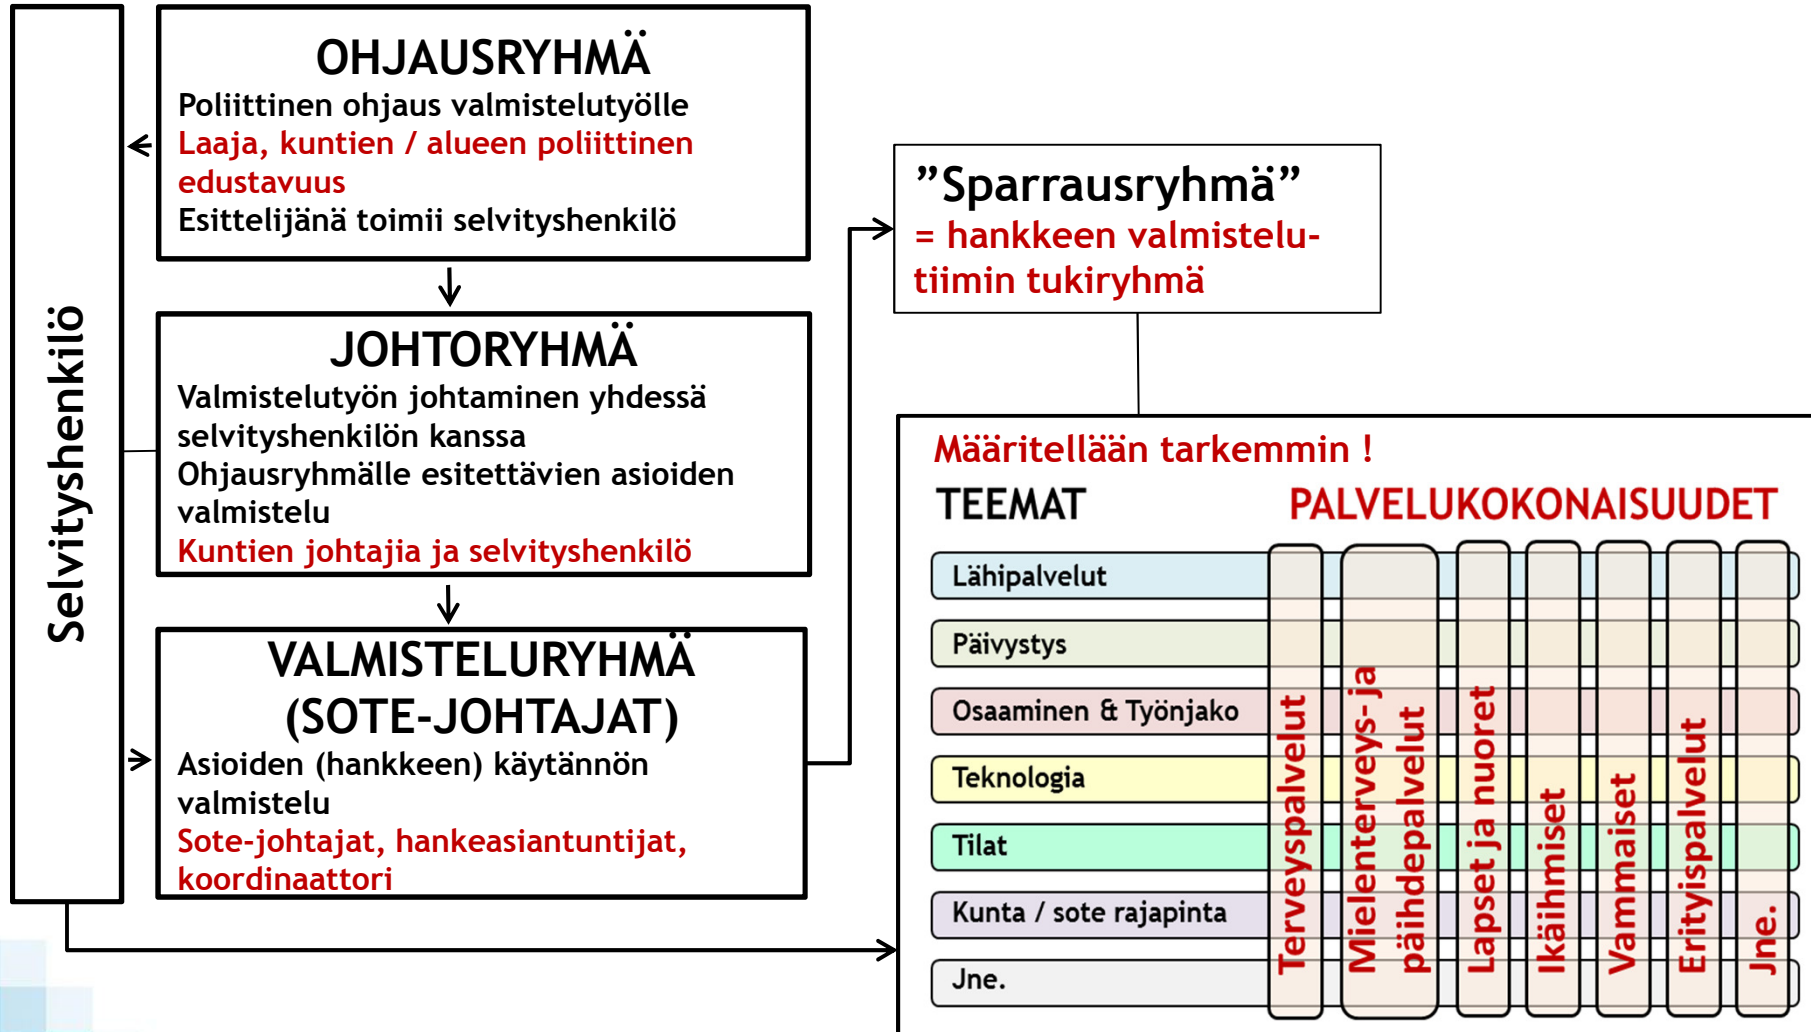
Selvityshenkilö

OHJAUSRYHMÄ
Poliittinen ohjaus valmistelutyölle
Laaja, kuntien / alueen poliittinen edustavuus
Esittelijänä toimii selvityshenkilö

JOHTORYHMÄ
Valmistelutyön johtaminen yhdessä selvityshenkilön kanssa
Ohjausryhmälle esitettävien asioiden valmistelu
Kuntien johtajia ja selvityshenkilö

VALMISTELURYHMÄ (SOTE-JOHTAJAT)
Asioiden (hankkeen) käytännön valmistelu
Sote-johtajat, hankeasiantuntijat, koordinaattori

"Sparrausryhmä"
= hankkeen valmistelutiimin tukiryhmä

Määritellään tarkemmin !
TEEMAT
PALVELUKOKONAISUUDET

Lähipalvelut
Päivystys
Osaaminen & Työnjako
Teknologia
Tilat
Kunta / sote rajapinta
Jne.

Terveyspalvelut
Mielenterveys-ja päihdepalvelut
Lapset ja nuoret
Ikäihmiset
Vammaiset
Erityispalvelut
Jne.